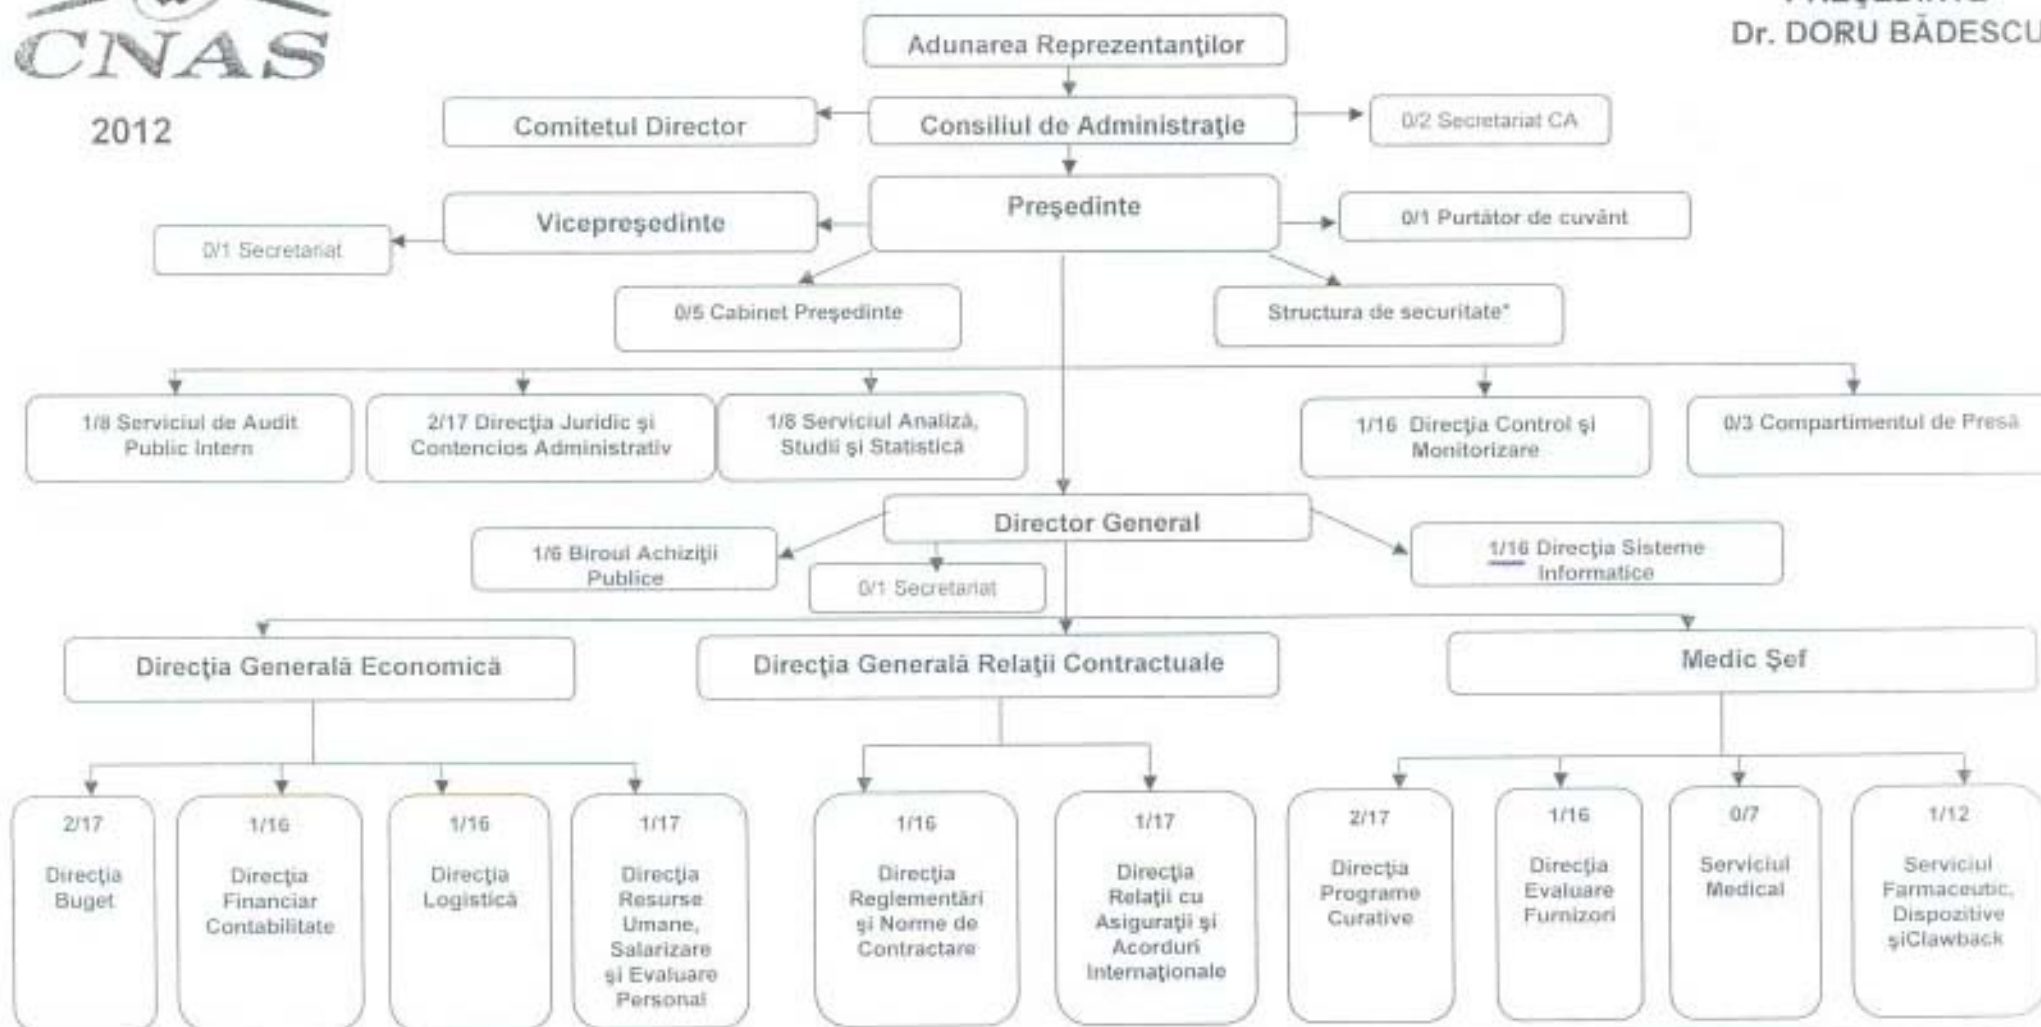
CNAS

2012

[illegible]
Dr. DORU BĂDESCU

Adunarea Reprezentanţilor

Comitetul Director

Consiliul de Administraţie

0/2 Secretariat CA

Vicepreşedinte

Preşedinte

0/1 Purtător de cuvânt

0/1 Secretariat

0/5 Cabinet Preşedinte

Structura de securitate*

1/8 Serviciul de Audit Public Intern

2/17 Direcţia Juridic şi Contencios Administrativ

1/8 Serviciul Analiză, Studii şi Statistică

1/16 Direcţia Control şi Monitorizare

0/3 Compartimentul de Presă

Director General

1/6 Biroul Achiziţii Publice

0/1 Secretariat

1/16 Direcţia Sisteme Informatice

Direcţia Generală Economică

Direcţia Generală Relaţii Contractuale

Medic Şef

2/17 Direcţia Buget

1/16 Direcţia Financiar Contabilitate

1/16 Direcţia Logistică

1/17 Direcţia Resurse Umane, Salarizare şi Evaluare Personal

1/16 Direcţia Reglementări şi Norme de Contractare

1/17 Direcţia Relaţii cu Asiguraţii şi Acorduri Internaţionale

2/17 Direcţia Programe Curative

1/16 Direcţia Evaluare Furnizori

0/7 Serviciul Medical

1/12 Serviciul Farmaceutic, Dispozitive şiClawback